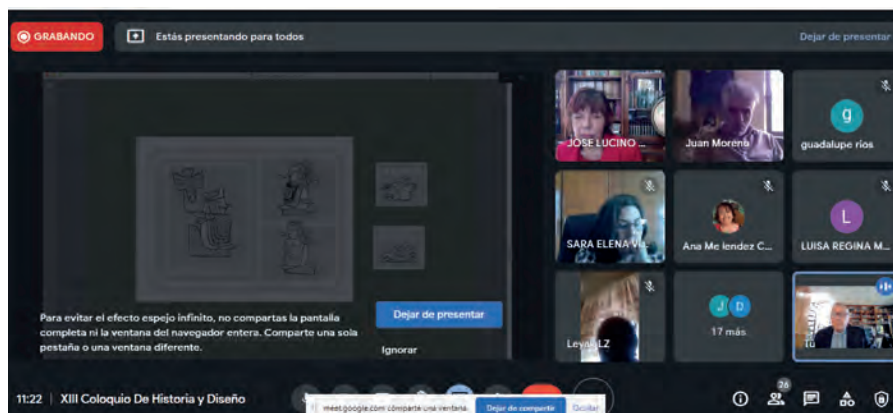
GRABANDO

Estás presentando para todos

Dejar de presentar

Para evitar el efecto espejo infinito, no compartas la pantalla completa ni la ventana del navegador entera. Comparte una sola pestaña o una ventana diferente.

Dejar de presentar

Ignorar

JOSE LUCINO ...

Juan Moreno

g

guadalupe rios

SARA ELENA V...

Ana Me lendez C...

L

LUISA REGINA M...

Leyah LZ

J D

17 más

11:22 | XIII Coloquio De Historia y Diseño

meet.google.com comparte una ventana.

Dejar de compartir

Ocultar

26